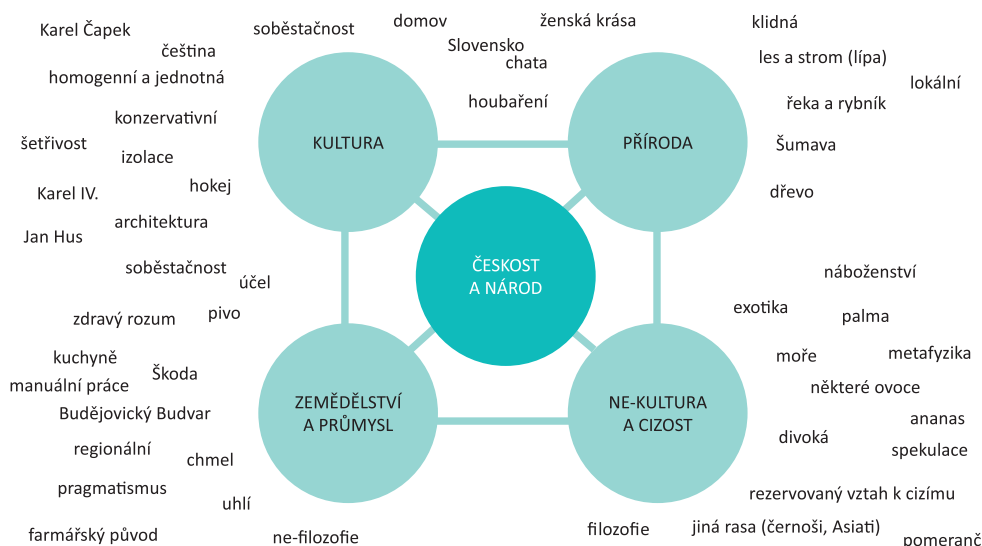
Karel Čapek
čeština
homogenní a jednotná
konzervativní
šetřivost
izolace
Karel IV.
hokej
architektura
Jan Hus
soběstačnost
účel
zdravý rozum
pivo
kuchyně
Škoda
manuální práce
Budějovický Budvar
regionální
chmel
pragmatismus
uhlí
farmářský původ
ne-filozofie

soběstačnost
domov
ženská krása
Slovensko
chata
houbaření

klidná
les a strom (lípa)
lokální
řeka a rybník
Šumava
dřevo

KULTURA
PŘÍRODA
ČESKOST A NÁROD
ZEMĚDĚLSTVÍ A PRŮMYSL
NE-KULTURA A CIZOST

náboženství
exotika
palma
moře
metafyzika
některé ovoce
ananas
divoká
spekulace
rezervovaný vztah k cizímu
filozofie
jiná rasa (černoši, Asiati)
pomeranč